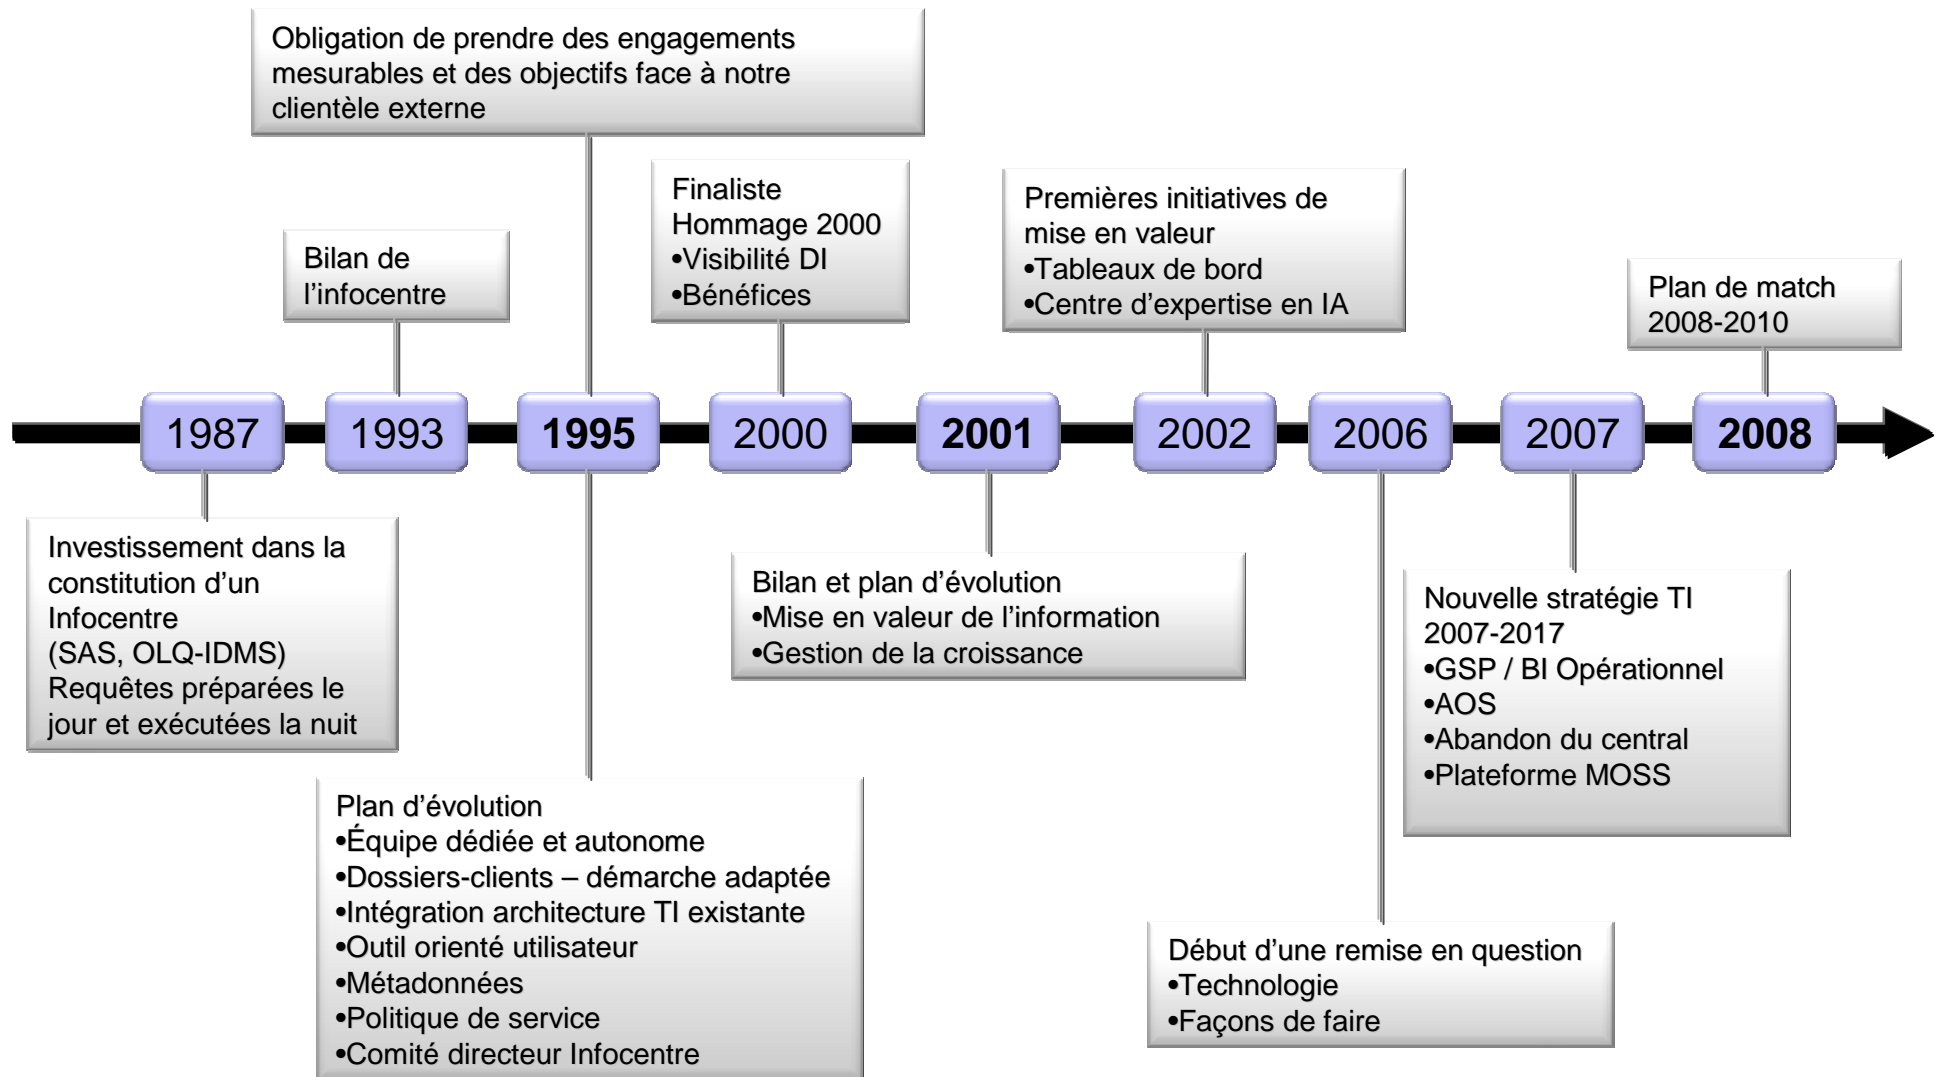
Obligation de prendre des engagements mesurables et des objectifs face à notre clientèle externe

Bilan de l'infocentre

Finaliste Hommage 2000
•Visibilité DI
•Bénéfices

Premières initiatives de mise en valeur
•Tableaux de bord
•Centre d'expertise en IA

Plan de match 2008-2010

1987

1993

1995

2000

2001

2002

2006

2007

2008

Investissement dans la constitution d'un Infocentre (SAS, OLQ-IDMS)
Requêtes préparées le jour et exécutées la nuit

Bilan et plan d'évolution
•Mise en valeur de l'information
•Gestion de la croissance

Nouvelle stratégie TI 2007-2017
•GSP / BI Opérationnel
•AOS
•Abandon du central
•Plateforme MOSS

Plan d'évolution
•Équipe dédiée et autonome
•Dossiers-clients – démarche adaptée
•Intégration architecture TI existante
•Outil orienté utilisateur
•Métadonnées
•Politique de service
•Comité directeur Infocentre

Début d'une remise en question
•Technologie
•Façons de faire